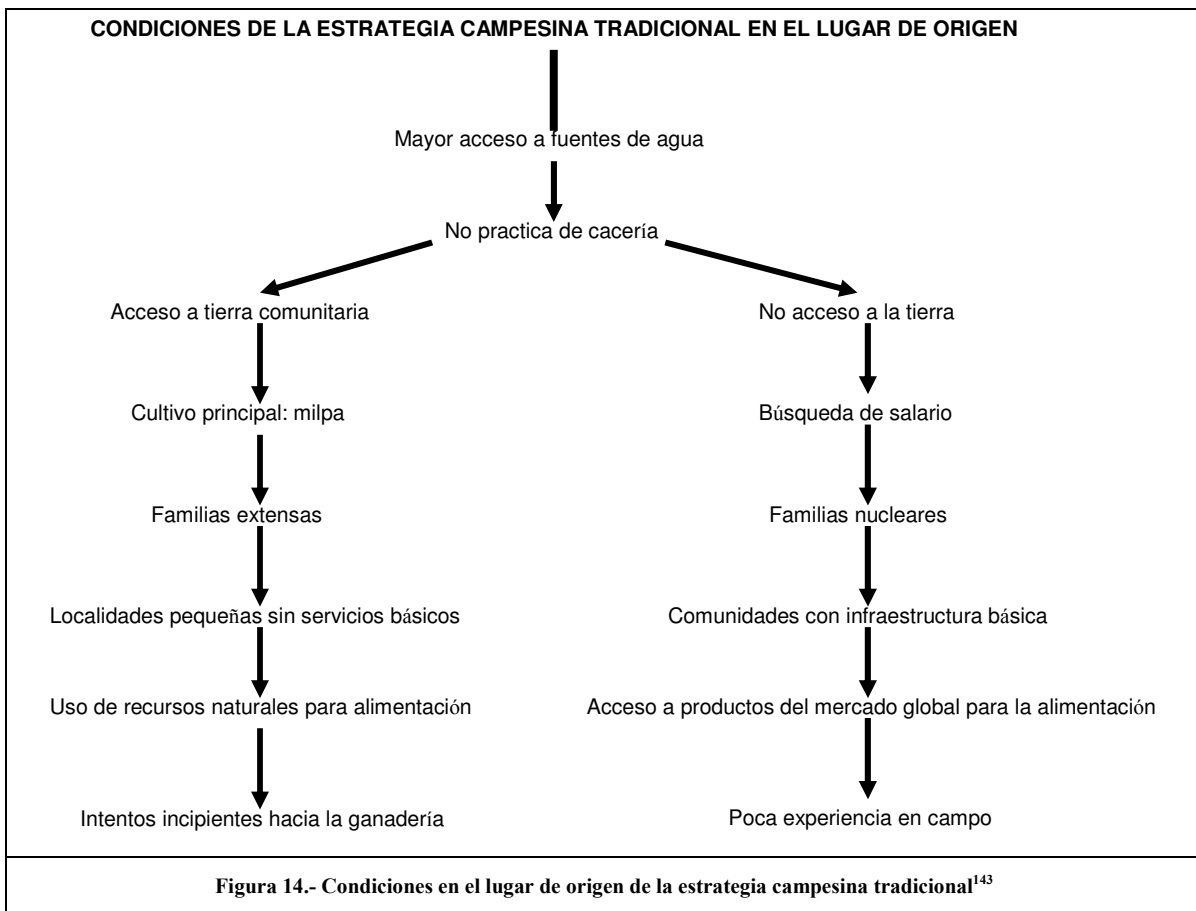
CONDICIONES DE LA ESTRATEGIA CAMPESINA TRADICIONAL EN EL LUGAR DE ORIGEN

Mayor acceso a fuentes de agua

No practica de cacería

Acceso a tierra comunitaria

Cultivo principal: milpa

Familias extensas

Localidades pequeñas sin servicios básicos

Uso de recursos naturales para alimentación

Intentos incipientes hacia la ganadería

No acceso a la tierra

Búsqueda de salario

Familias nucleares

Comunidades con infraestructura básica

Acceso a productos del mercado global para la alimentación

Poca experiencia en campo

Figura 14.- Condiciones en el lugar de origen de la estrategia campesina tradicional$^{143}$